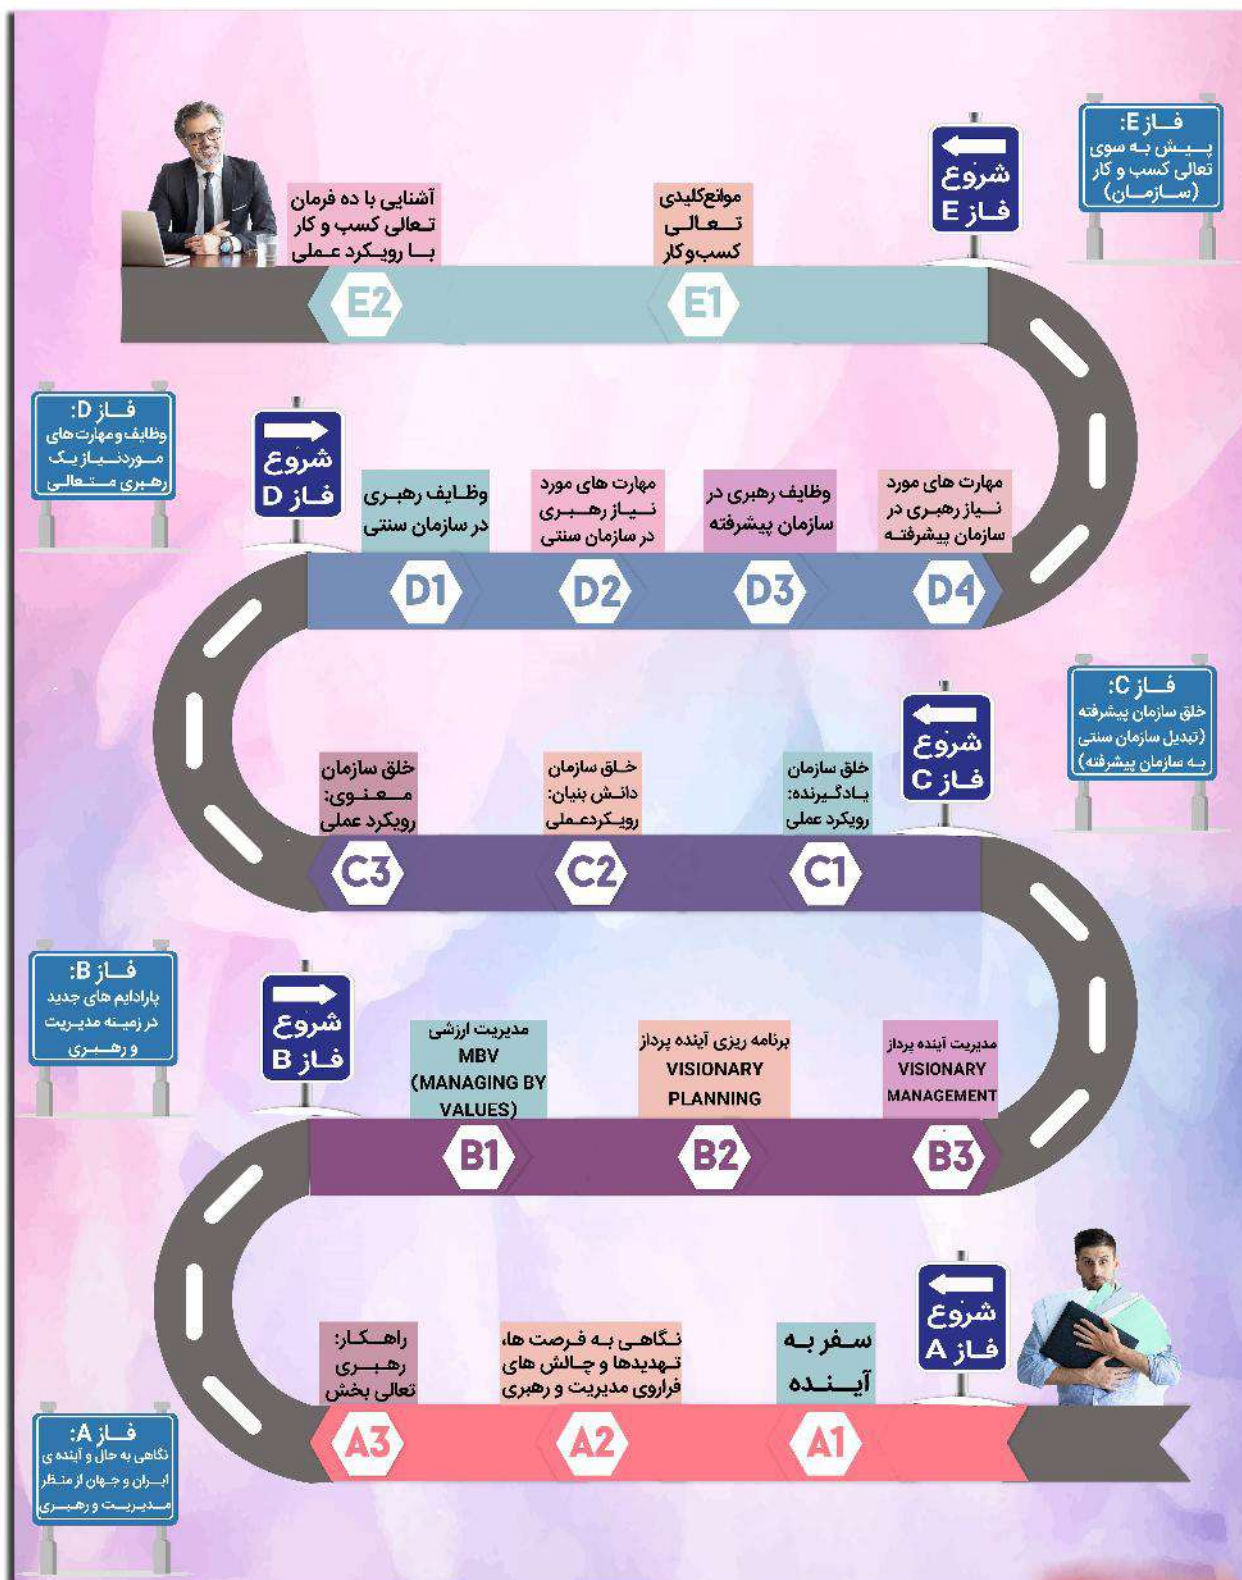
فاز E: پیش به سوی تعالی کسب و کار (سازمان)

شروع فاز E

موانع‌کلیدی تعالی کسب‌وکار

آشنایی با ده فرمان تعالی کسب و کار با رویکرد عملی

E1

E2

فاز D: وظایف و مهارت های موردنیاز یک رهبری متعالی

شروع فاز D

وظایف رهبری در سازمان سنتی

مهارت های مورد نیاز رهبری در سازمان سنتی

وظایف رهبری در سازمان پیشرفته

مهارت های مورد نیاز رهبری در سازمان پیشرفته

D1

D2

D3

D4

فاز C: خلق سازمان پیشرفته (تبدیل سازمان سنتی به سازمان پیشرفته)

شروع فاز C

خلق سازمان یادگیرنده: رویکرد عملی

خلق سازمان دانش بنیان: رویکردعملی

خلق سازمان معنوی: رویکرد عملی

C1

C2

C3

فاز B: پارادایم های جدید در زمینه مدیریت و رهبری

شروع فاز B

مدیریت ارزشی MBV (MANAGING BY VALUES)

برنامه ریزی آینده پرداز VISIONARY PLANNING

مدیریت آینده پرداز VISIONARY MANAGEMENT

B1

B2

B3

شروع فاز A

سفر به آینده

نگاهی به فرصت ها، تهدیدها و چالش های فراروی مدیریت و رهبری

راهکار: رهبری تعالی بخش

A1

A2

A3

فاز A: نگاهی به حال و آینده ی ایران و جهان از منظر مدیریت و رهبری